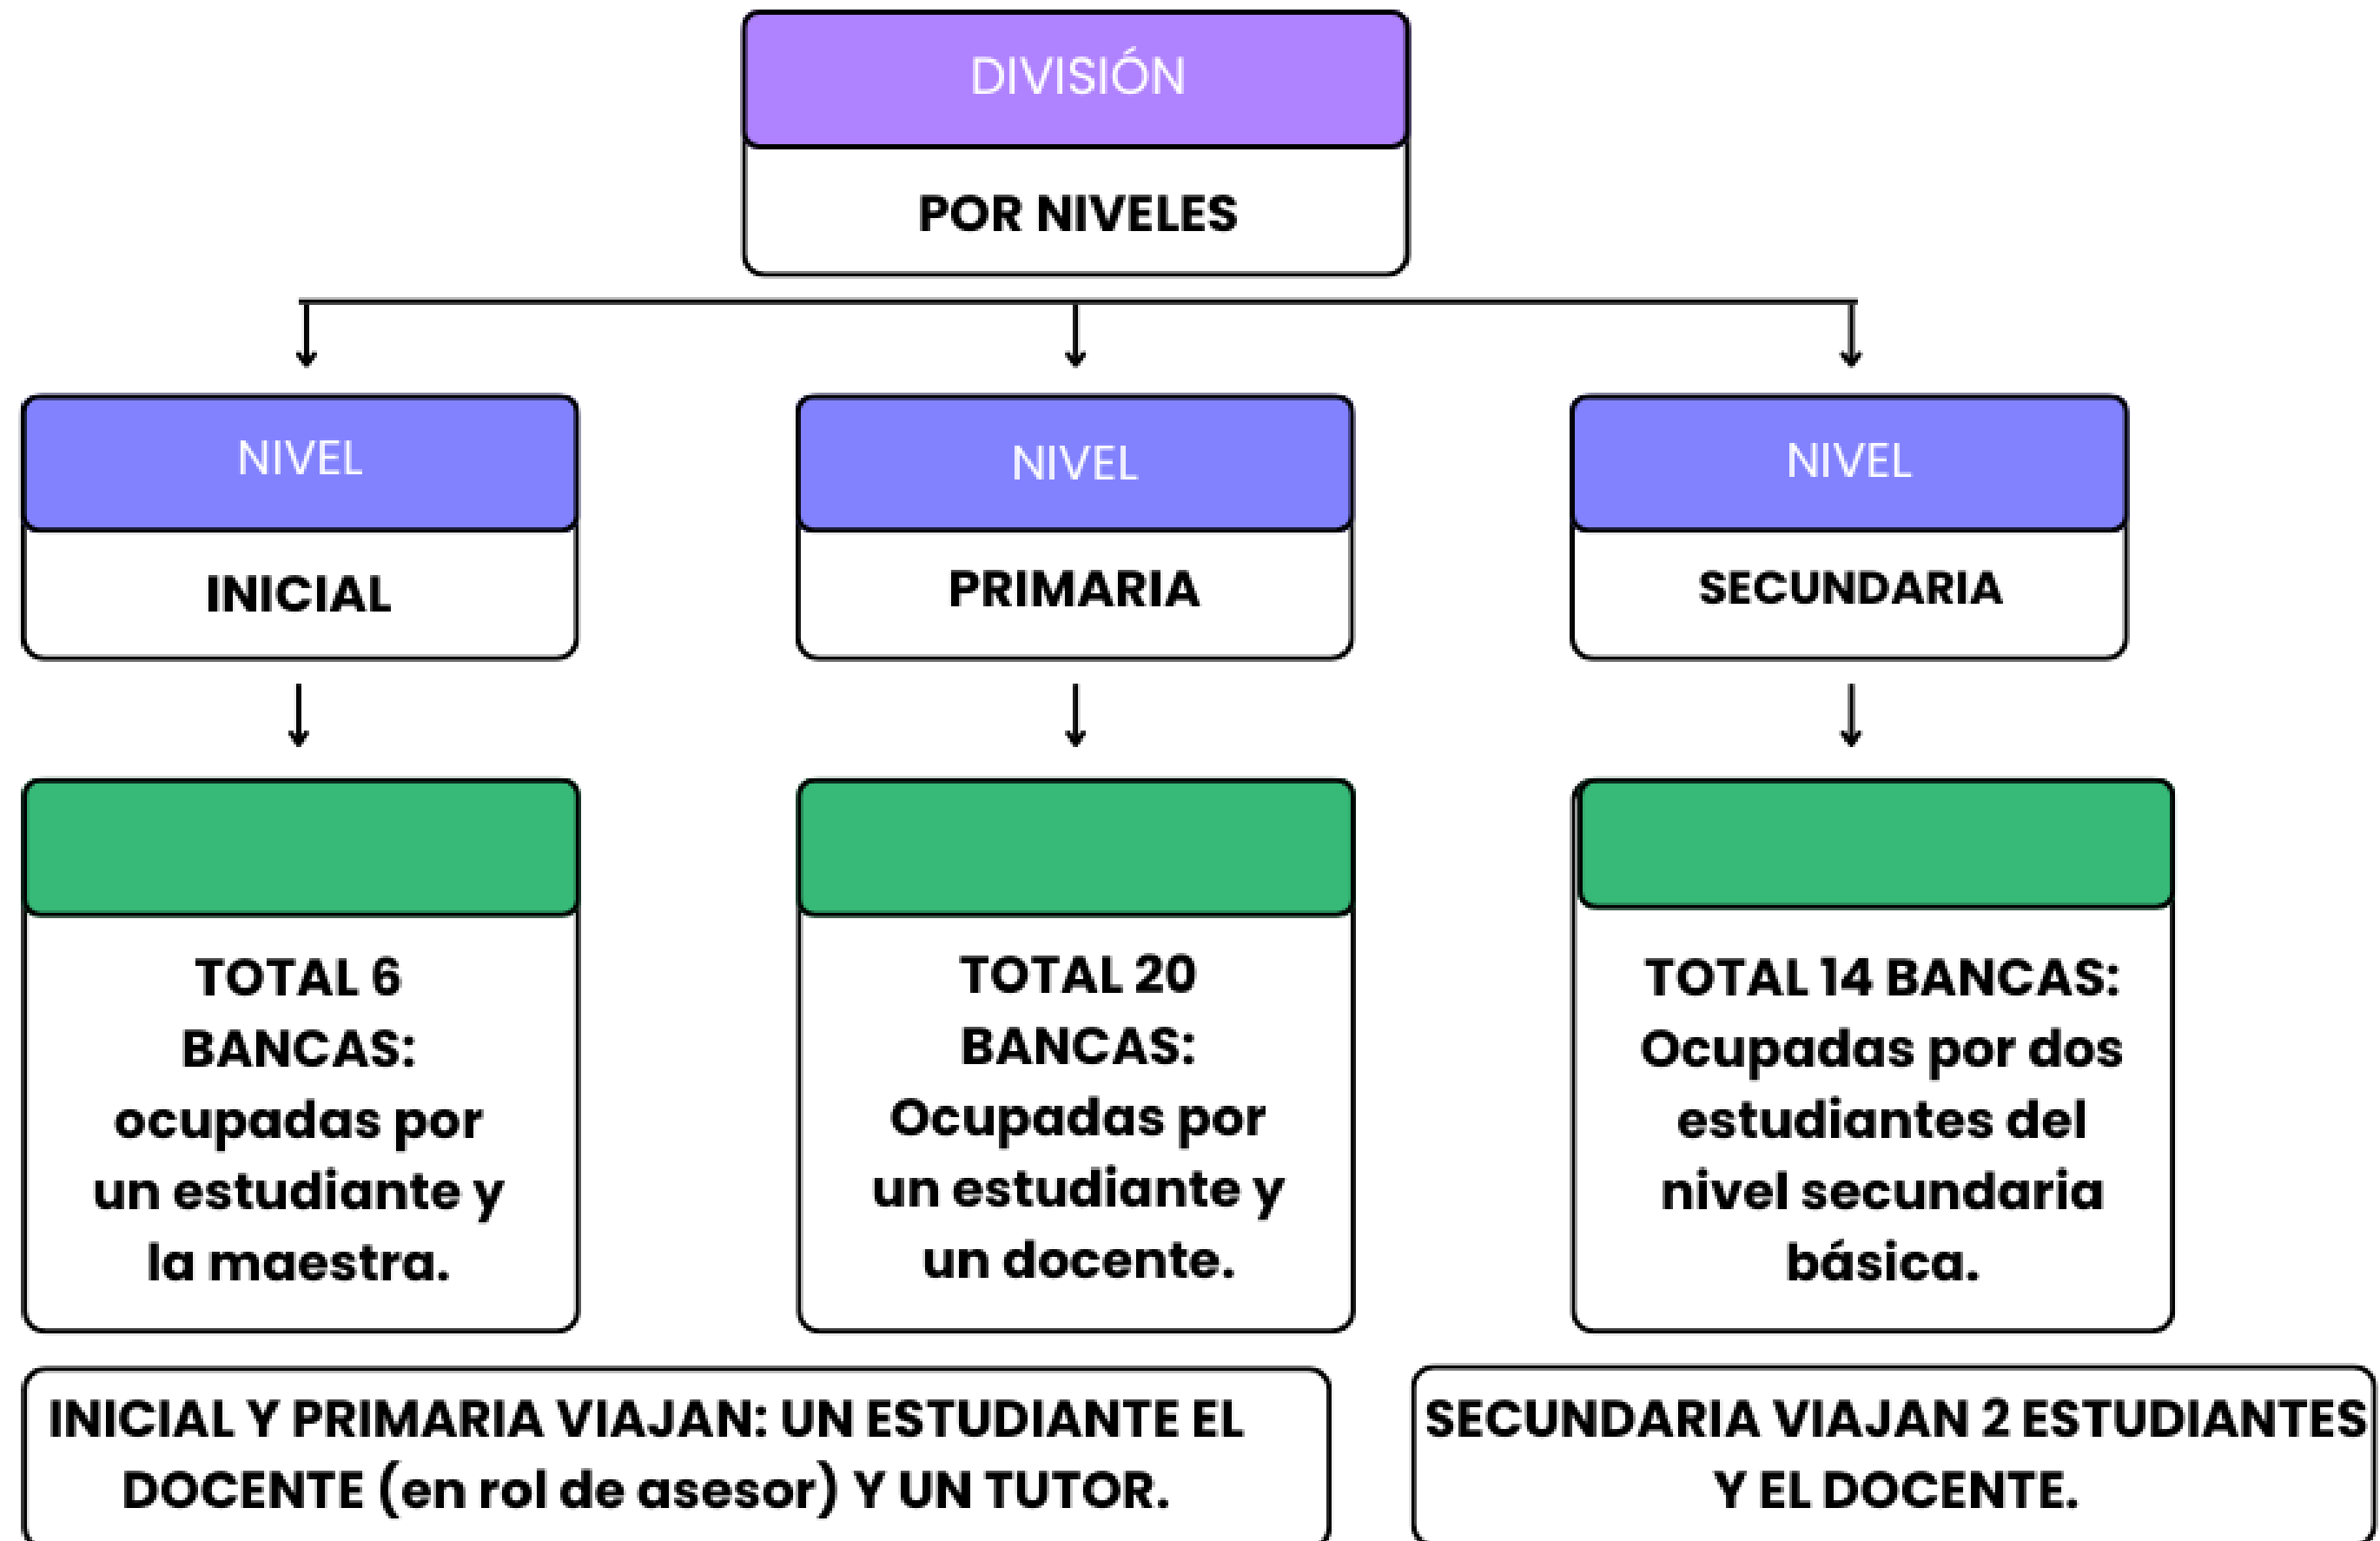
DIVISIÓN

POR NIVELES

NIVEL

INICIAL

NIVEL

PRIMARIA

NIVEL

SECUNDARIA

TOTAL 6 BANCAS: ocupadas por un estudiante y la maestra.

TOTAL 20 BANCAS: Ocupadas por un estudiante y un docente.

TOTAL 14 BANCAS: Ocupadas por dos estudiantes del nivel secundaria básica.

INICIAL Y PRIMARIA VIAJAN: UN ESTUDIANTE EL DOCENTE (en rol de asesor) Y UN TUTOR.

SECUNDARIA VIAJAN 2 ESTUDIANTES Y EL DOCENTE.